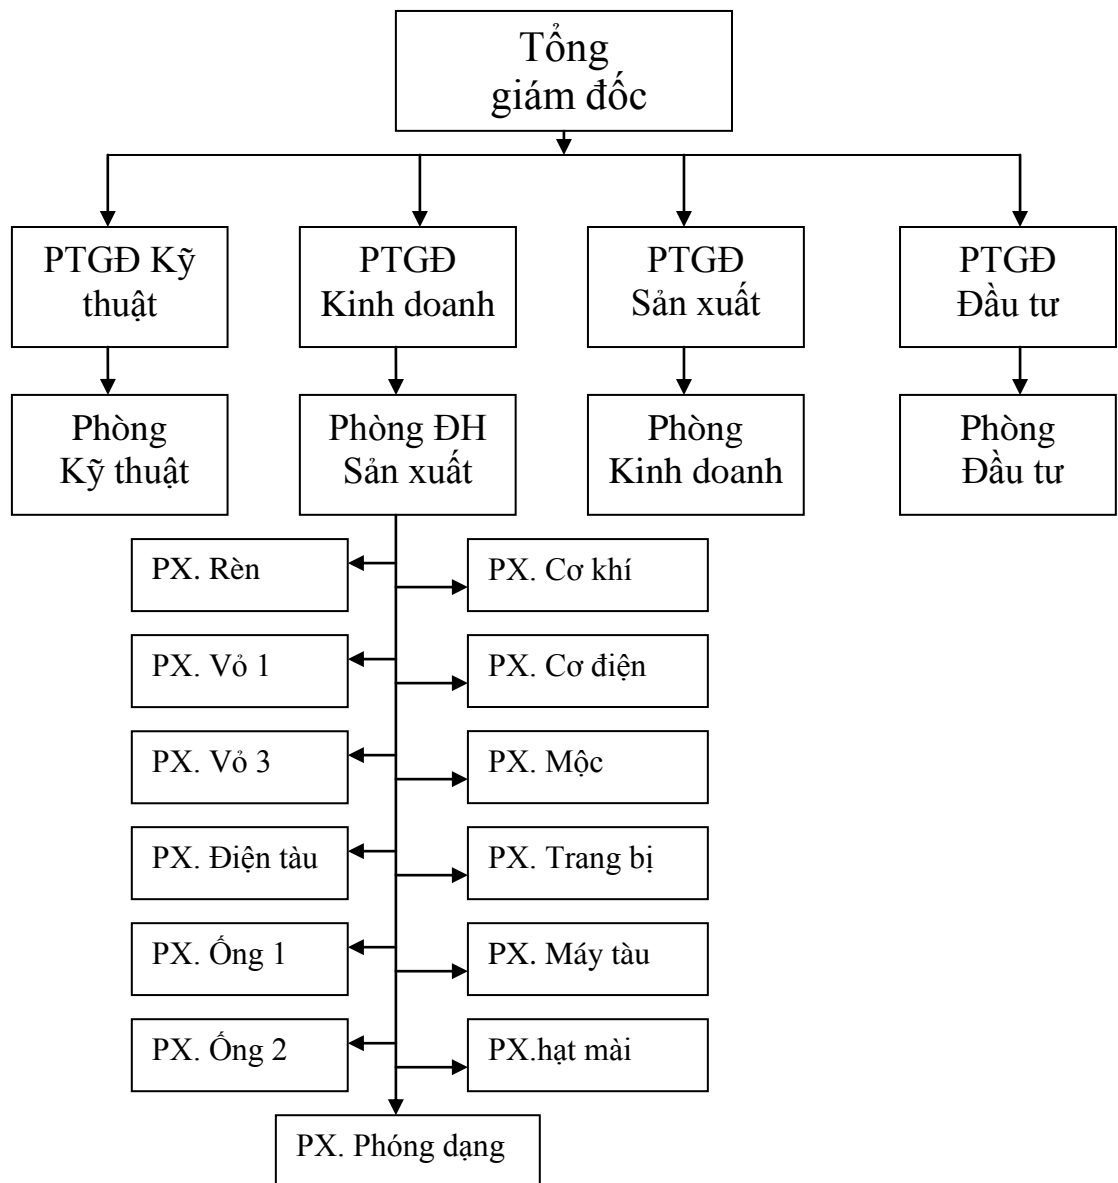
Tổng giám đốc

PTGĐ Kỹ thuật

PTGĐ Kinh doanh

PTGĐ Sản xuất

PTGĐ Đầu tư

Phòng Kỹ thuật

Phòng ĐH Sản xuất

Phòng Kinh doanh

Phòng Đầu tư

PX. Rèn

PX. Cơ khí

PX. Vỏ 1

PX. Cơ điện

PX. Vỏ 3

PX. Mộc

PX. Điện tàu

PX. Trang bị

PX. Ống 1

PX. Máy tàu

PX. Ống 2

PX.hạt mài

PX. Phóng dạng